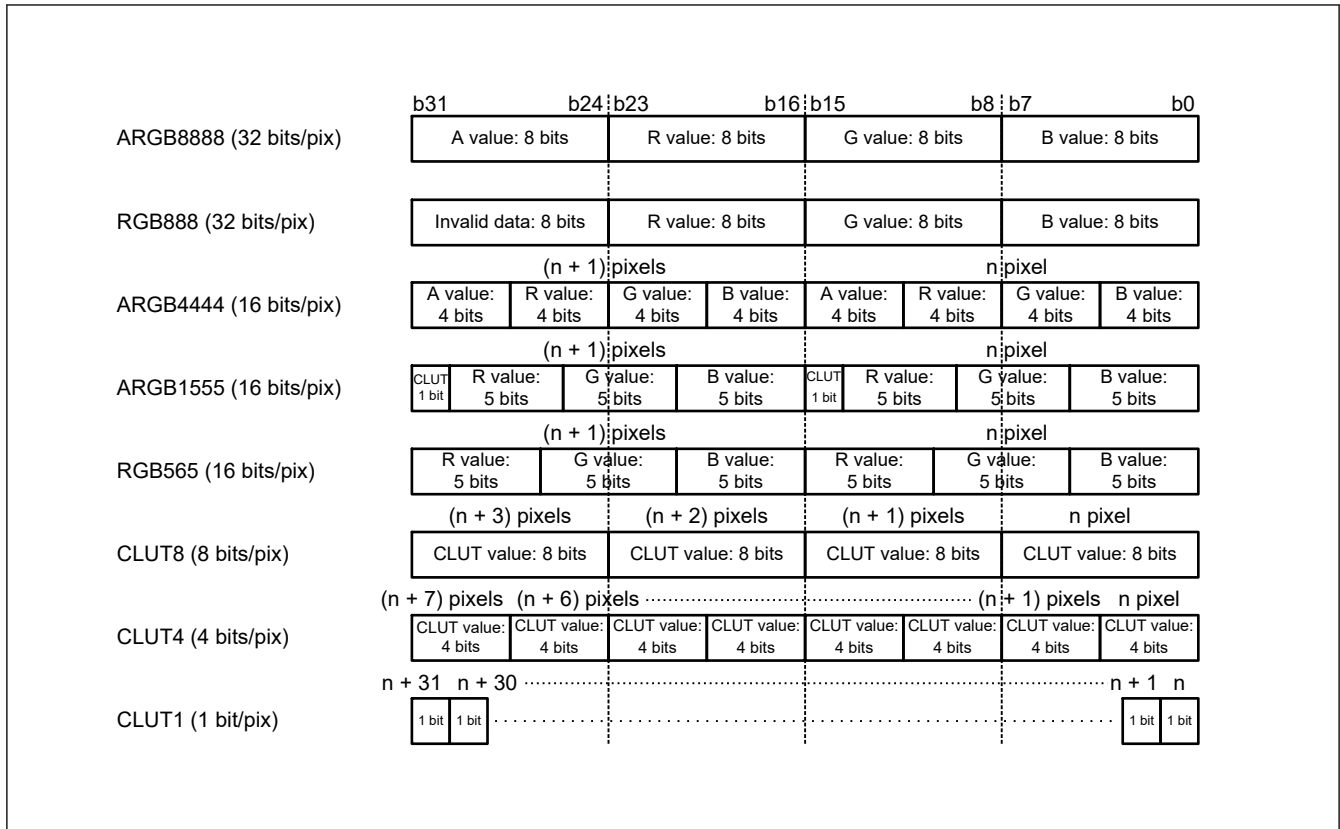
b31 b24 b23 b16 b15 b8 b7 b0

ARGB8888 (32 bits/pix)

| A value: 8 bits | R value: 8 bits | G value: 8 bits | B value: 8 bits |
|---|---|---|---|

RGB888 (32 bits/pix)

| Invalid data: 8 bits | R value: 8 bits | G value: 8 bits | B value: 8 bits |
|---|---|---|---|

(n + 1) pixels n pixel

ARGB4444 (16 bits/pix)

| A value: 4 bits | R value: 4 bits | G value: 4 bits | B value: 4 bits | A value: 4 bits | R value: 4 bits | G value: 4 bits | B value: 4 bits |
|---|---|---|---|---|---|---|---|

(n + 1) pixels n pixel

ARGB1555 (16 bits/pix)

| CLUT 1 bit | R value: 5 bits | G value: 5 bits | B value: 5 bits | CLUT 1 bit | R value: 5 bits | G value: 5 bits | B value: 5 bits |
|---|---|---|---|---|---|---|---|

(n + 1) pixels n pixel

RGB565 (16 bits/pix)

| R value: 5 bits | G value: 5 bits | B value: 5 bits | R value: 5 bits | G value: 5 bits | B value: 5 bits |
|---|---|---|---|---|---|

(n + 3) pixels (n + 2) pixels (n + 1) pixels n pixel

CLUT8 (8 bits/pix)

| CLUT value: 8 bits | CLUT value: 8 bits | CLUT value: 8 bits | CLUT value: 8 bits |
|---|---|---|---|

(n + 7) pixels (n + 6) pixels (n + 1) pixels n pixel

CLUT4 (4 bits/pix)

| CLUT value: 4 bits | CLUT value: 4 bits | CLUT value: 4 bits | CLUT value: 4 bits | CLUT value: 4 bits | CLUT value: 4 bits | CLUT value: 4 bits | CLUT value: 4 bits |
|---|---|---|---|---|---|---|---|

n + 31 n + 30 n + 1 n

CLUT1 (1 bit/pix)

| 1 bit | 1 bit | ... | 1 bit | 1 bit |
|---|---|---|---|---|